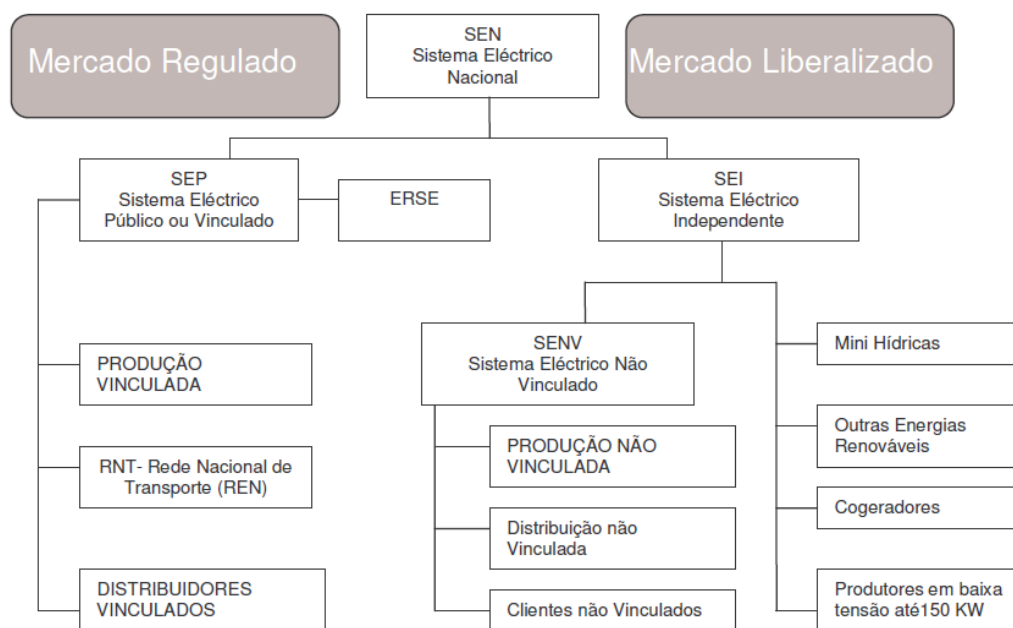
Mercado Regulado

SEN
Sistema Eléctrico
Nacional

Mercado Liberalizado

SEP
Sistema Eléctrico
Público ou Vinculado

ERSE

SEI
Sistema Eléctrico
Independente

PRODUÇÃO
VINCULADA

RNT- Rede Nacional de
Transporte (REN)

DISTRIBUIDORES
VINCULADOS

SENV
Sistema Eléctrico Não
Vinculado

PRODUÇÃO NÃO
VINCULADA

Distribuição não
Vinculada

Clientes não Vinculados

Mini Hídricas

Outras Energias
Renováveis

Cogeradores

Produtores em baixa
tensão até150 KW